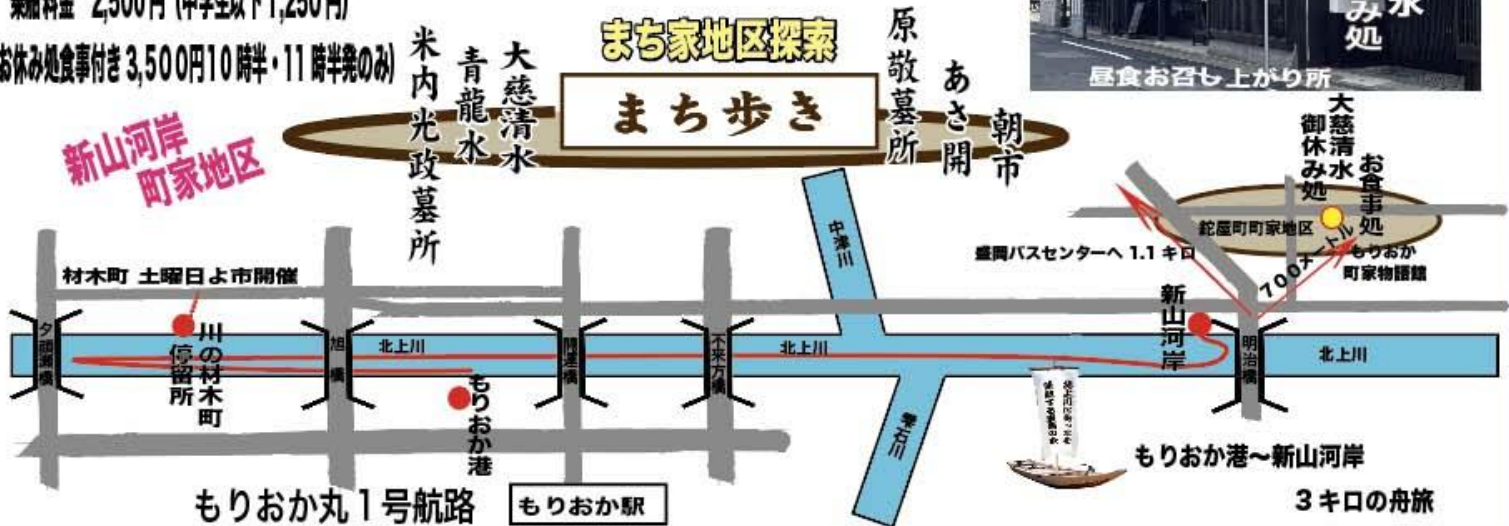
乗船料金 2,500円（中学生以下1,250円）
お休み処食事付き3,500円10時半・11時半発のみ）

まち家地区探索
まち歩き

米内光政墓所
青龍水
大慈清水
原敬墓所
あさ開
朝市

新山河岸町家地区

昼食お召し上がり所
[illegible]水
み処

大慈清水御休み処
お食事処
鉈屋町町家地区
もりおか町家物語館
700メートル
盛岡バスセンターへ 1.1キロ

材木町 土曜日よ市開催
川の材木町停留所
夕顔瀬橋
旭橋
開運橋
不来方橋
明治橋
北上川
北上川
北上川
中津川
雫石川
新山河岸
もりおか港

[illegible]

もりおか港〜新山河岸
3キロの舟旅

もりおか丸1号航路
もりおか駅